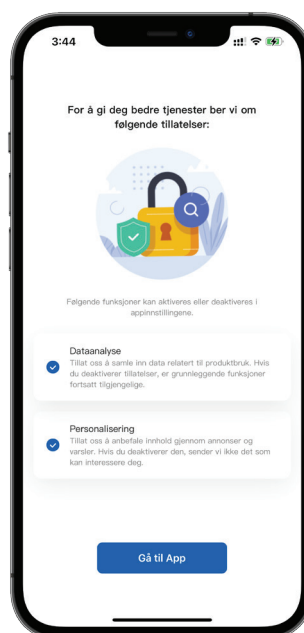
3:44

For å gi deg bedre tjenester ber vi om følgende tillatelser:

Følgende funksjoner kan aktiveres eller deaktiveres i appinnstillingene.

Dataanalyse
Tillat oss å samle inn data relatert til produktbruk. Hvis du deaktiverer tillatelser, er grunnleggende funksjoner fortsatt tilgjengelige.

Personalisering
Tillat oss å anbefale innhold gjennom annonser og varsler. Hvis du deaktiverer den, sender vi ikke det som kan interessere deg.

Gå til App